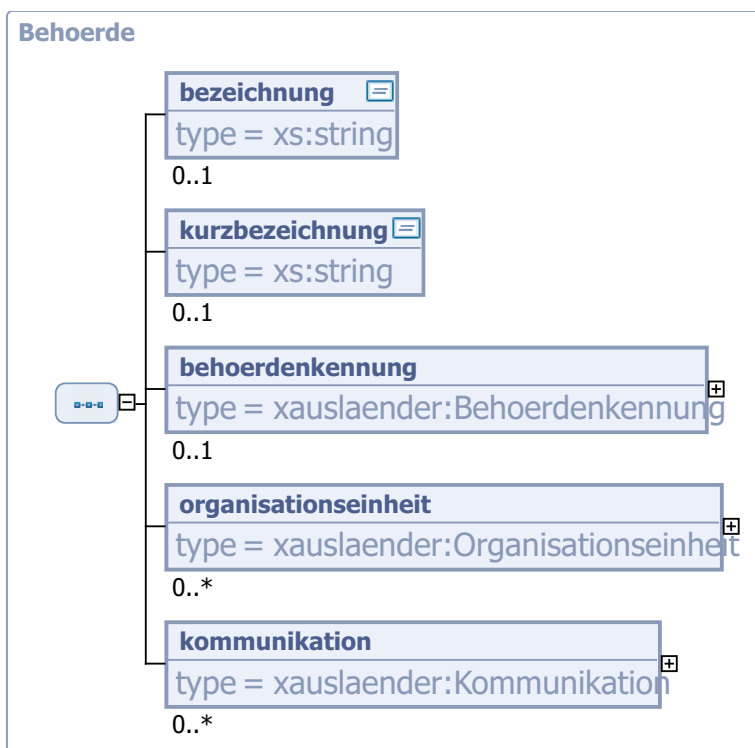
Behoerde

bezeichnung
type = xs:string
0..1

kurzbezeichnung
type = xs:string
0..1

behoerdenkennung
type = xauslaender:Behoerdenkennung
0..1

organisationseinheit
type = xauslaender:Organisationseinheit
0..*

kommunikation
type = xauslaender:Kommunikation
0..*